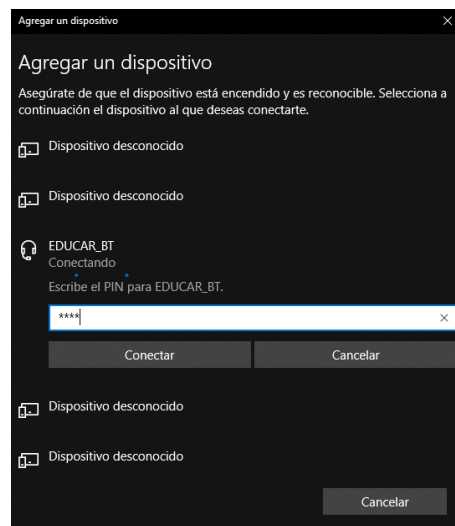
Agregar un dispositivo

Agregar un dispositivo

Asegúrate de que el dispositivo está encendido y es reconocible. Selecciona a continuación el dispositivo al que deseas conectarte.

Dispositivo desconocido

Dispositivo desconocido

EDUCAR_BT
Conectando

Escribe el PIN para EDUCAR_BT.

****

Conectar

Cancelar

Dispositivo desconocido

Dispositivo desconocido

Cancelar